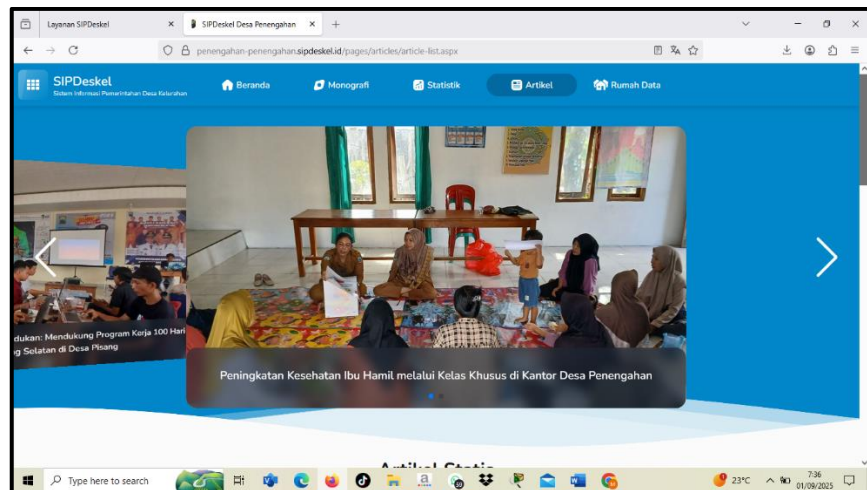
Layanan SIPDeskel ×
SIPDeskel Desa Penengahan ×
+

penengahan-penengahan.sipdeskel.id/pages/articles/article-list.aspx

SIPDeskel
Sistem Informasi Pemerintahan Desa Kelurahan

Beranda
Monografi
Statistik
Artikel
Rumah Data

dukan: Mendukung Program Kerja 100 Hari
g Selatan di Desa Pisang

Peningkatan Kesehatan Ibu Hamil melalui Kelas Khusus di Kantor Desa Penengahan

Artikel Statis

Type here to search

23°C
7:36
01/09/2025